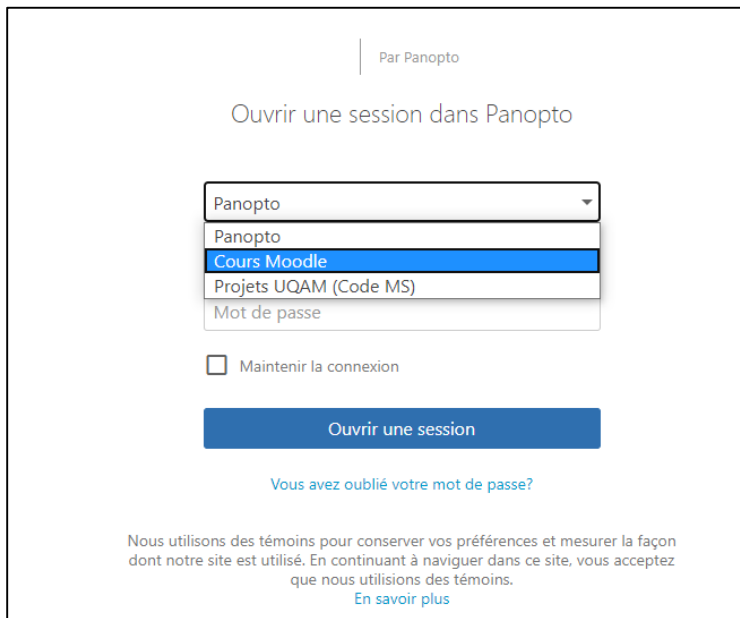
Par Panopto

Ouvrir une session dans Panopto

Panopto

Panopto
Cours Moodle
Projets UQAM (Code MS)

Mot de passe

Maintenir la connexion

Ouvrir une session

Vous avez oublié votre mot de passe?

Nous utilisons des témoins pour conserver vos préférences et mesurer la façon dont notre site est utilisé. En continuant à naviguer dans ce site, vous acceptez que nous utilisions des témoins.
En savoir plus